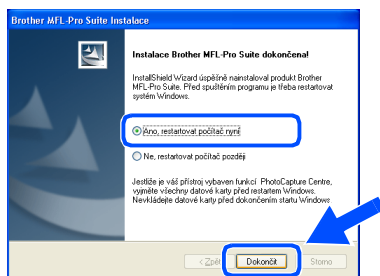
Brother MFL-Pro Suite Instalace

Instalace Brother MFL-Pro Suite dokončena!

InstallShield Wizard úspěšně nainstaloval produkt Brother MFL-Pro Suite. Před spuštěním programu je třeba restartovat systém Windows.

Ano, restartovat počítač nyní

Ne, restartovat počítač později

Jestliže je váš přístroj vybaven funkcí PhotoCapture Centre, vyjměte všechny datové karty před restartem Windows. Nevkládejte datové karty před dokončením startu Windows

< Zpět

Dokončit

Storno